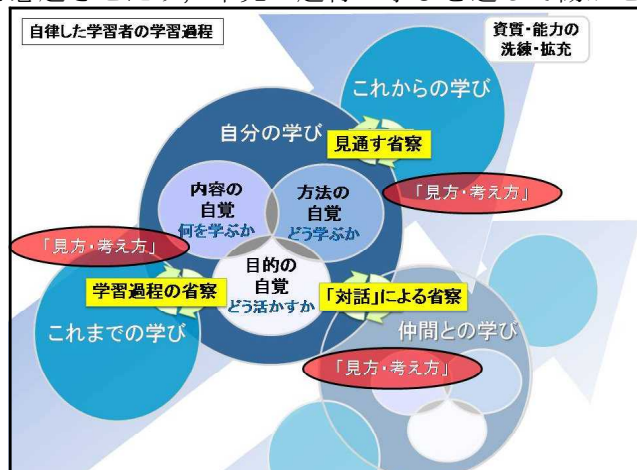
自律した学習者の学習過程

資質・能力の洗練・拡充

これからの学び

自分の学び

見通す省察

内容の自覚
何を学ぶか

方法の自覚
どう学ぶか

「見方・考え方」

「見方・考え方」

目的の自覚
どう活かすか

学習過程の省察

「対話」による省察

これまでの学び

仲間との学び

「見方・考え方」